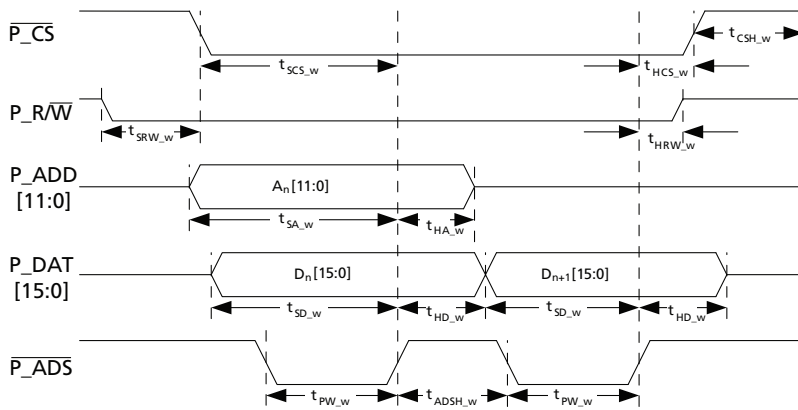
$\overline{P\_CS}$

$t_{CSH\_w}$

$t_{SCS\_w}$

$t_{HCS\_w}$

$P\_R/\overline{W}$

$t_{SRW\_w}$

$t_{HRW\_w}$

P_ADD [11:0]

$A_n[11:0]$

$t_{SA\_w}$

$t_{HA\_w}$

P_DAT [15:0]

$D_n[15:0]$

$D_{n+1}[15:0]$

$t_{SD\_w}$

$t_{HD\_w}$

$t_{SD\_w}$

$t_{HD\_w}$

$\overline{P\_ADS}$

$t_{PW\_w}$

$t_{ADSH\_w}$

$t_{PW\_w}$